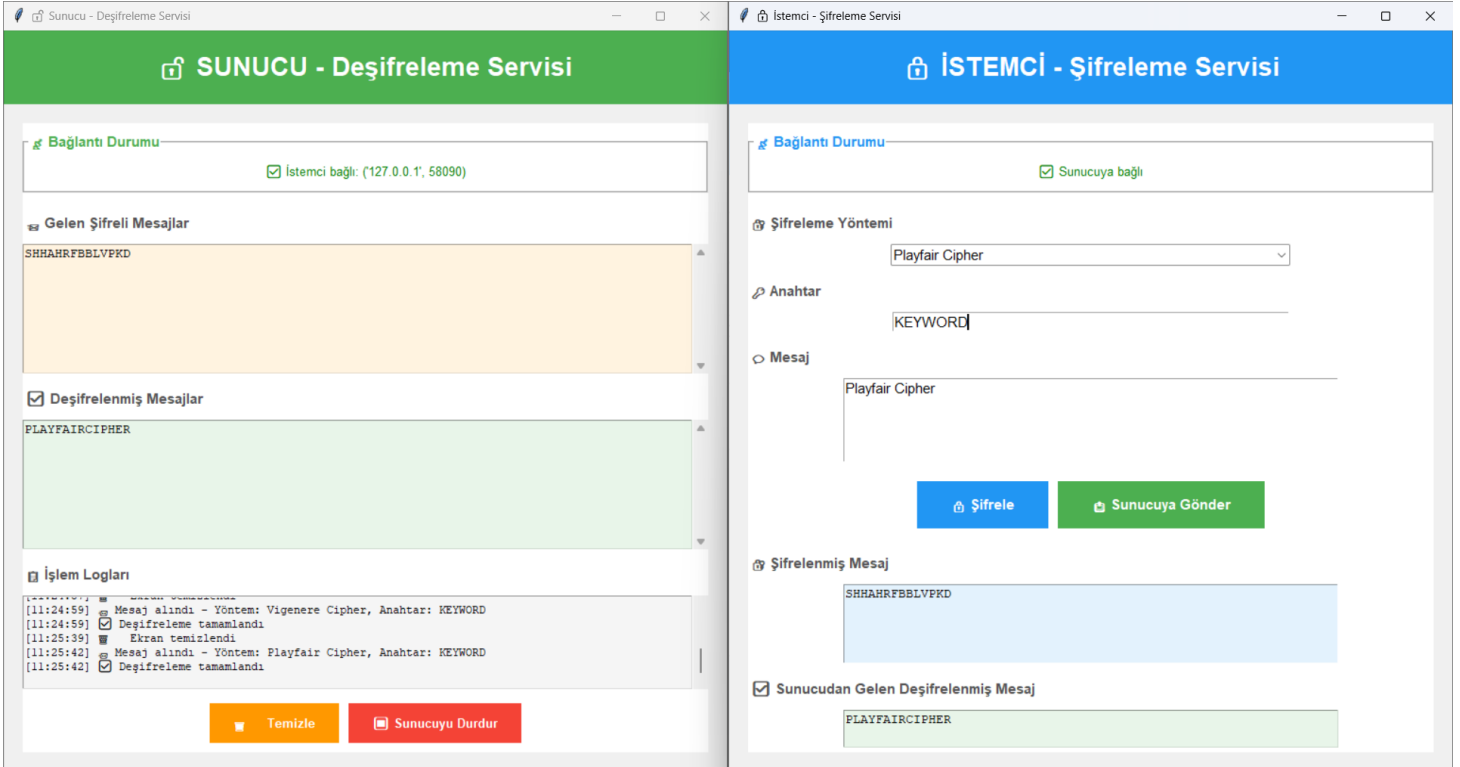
Sunucu - Deşifreleme Servisi

SUNUCU - Deşifreleme Servisi

Bağlantı Durumu

İstemci bağlı: ('127.0.0.1', 58090)

Gelen Şifreli Mesajlar

SHHAHRFBBLVPKD

Deşifrelenmiş Mesajlar

PLAYFAIRCIPHER

İşlem Logları

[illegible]
[11:24:59] Mesaj alındı - Yöntem: Vigenere Cipher, Anahtar: KEYWORD
[11:24:59] Deşifreleme tamamlandı
[11:25:39] Ekran temizlendi
[11:25:42] Mesaj alındı - Yöntem: Playfair Cipher, Anahtar: KEYWORD
[11:25:42] Deşifreleme tamamlandı

Temizle

Sunucuyu Durdur

İstemci - Şifreleme Servisi

İSTEMCİ - Şifreleme Servisi

Bağlantı Durumu

Sunucuya bağlı

Şifreleme Yöntemi

Playfair Cipher

Anahtar

KEYWORD

Mesaj

Playfair Cipher

Şifrele

Sunucuya Gönder

Şifrelenmiş Mesaj

SHHAHRFBBLVPKD

Sunucudan Gelen Deşifrelenmiş Mesaj

PLAYFAIRCIPHER